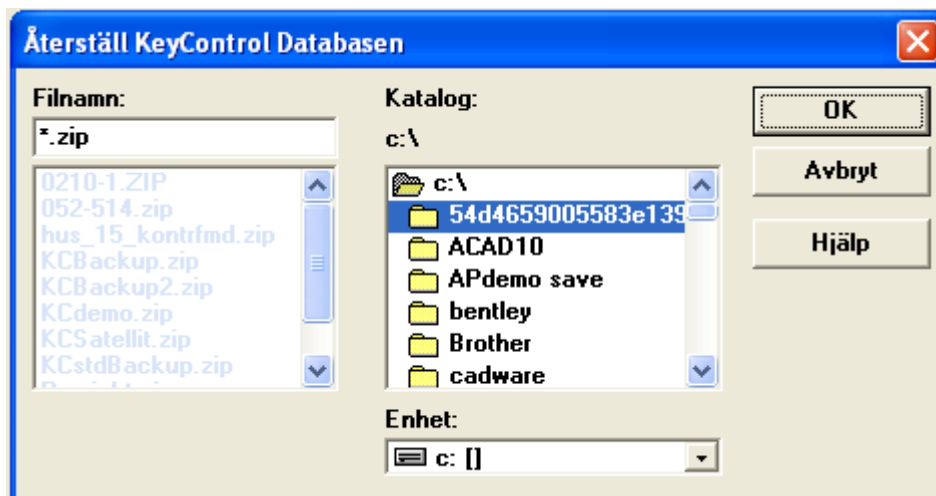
Återställ KeyControl Databasen

Filnamn:
*.zip
0210-1.ZIP
052-514.zip
hus_15_kontrfmd.zip
KCBackup.zip
KCBackup2.zip
KCdemo.zip
KCSatellit.zip
KCstdBackup.zip
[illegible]

Katalog:
c:\
c:\
54d4659005583e13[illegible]
ACAD10
APdemo save
bentley
Brother
cadware

Enhet:
c: []

OK
Avbryt
Hjälp